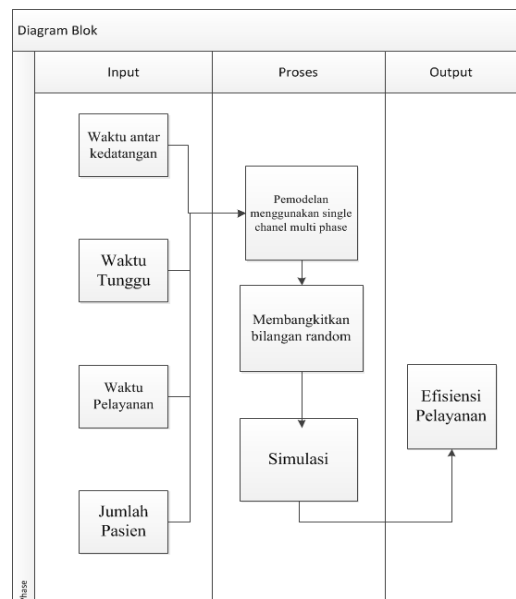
Diagram Blok

| Input | Proses | Output |
|---|---|---|
| Waktu antar kedatangan | Pemodelan menggunakan single chanel multi phase | |
| Waktu Tunggu | Membangkitkan bilangan random | |
| Waktu Pelayanan | Simulasi | Efisiensi Pelayanan |
| Jumlah Pasien | | |

Phase